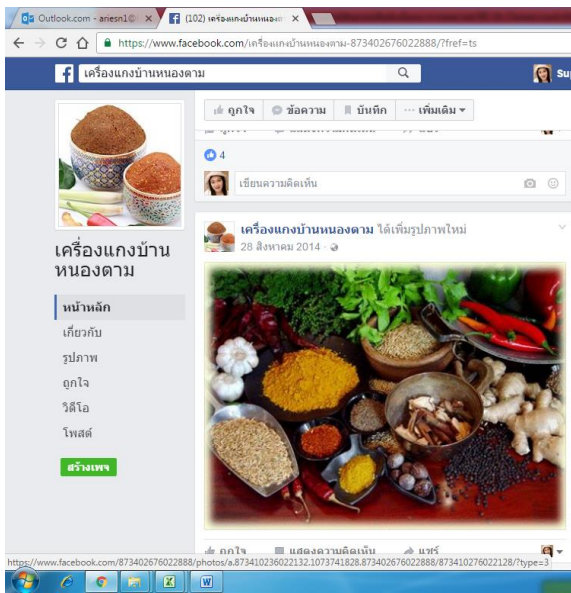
Outlook.com - ariesn1@ ×
(102) เครื่องแกงบ้านหนองต ×
https://www.facebook.com/เครื่องแกงบ้านหนองตาม-873402676022888/?fref=ts
เครื่องแกงบ้านหนองตาม
Su
ถูกใจ ข้อความ บันทึก เพิ่มเติม
4
เขียนความคิดเห็น
เครื่องแกงบ้านหนองตาม
หน้าหลัก
เกี่ยวกับ
รูปภาพ
ถูกใจ
วิดีโอ
โพสต์
สร้างเพจ
เครื่องแกงบ้านหนองตาม ได้เพิ่มรูปภาพใหม่
28 สิงหาคม 2014
ถูกใจ แสดงความคิดเห็น แชร์
https://www.facebook.com/873402676022888/photos/a.873410236022132.1073741828.873402676022888/873410276022128/?type=3